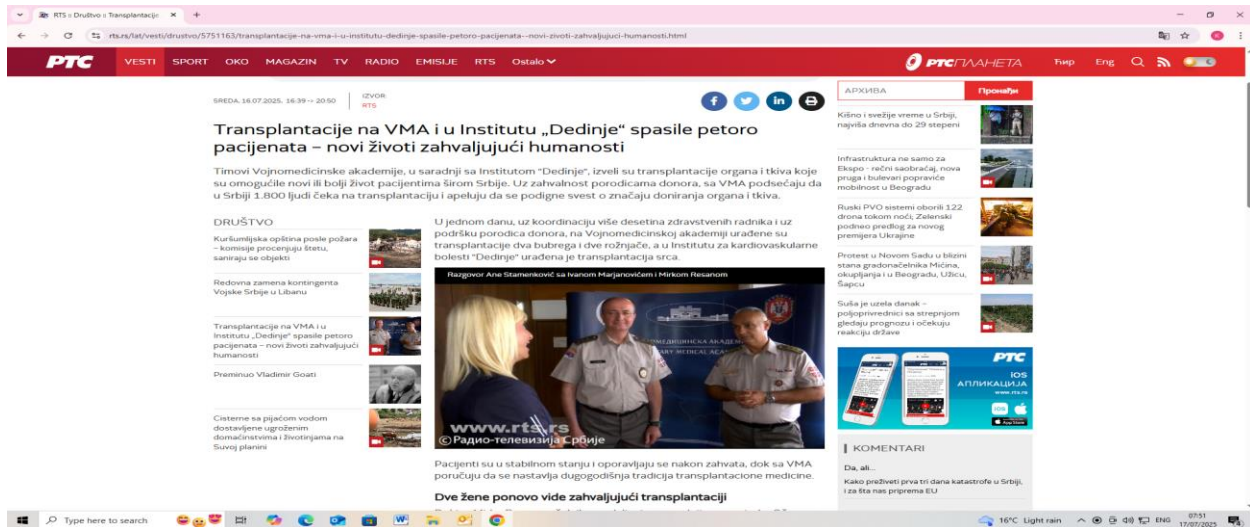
RTS :: Društvo :: Transplantacije ×  +

rts.rs/lat/vesti/drustvo/5751163/transplantacije-na-vma-i-u-institutu-dedinje-spasile-petoro-pacijenata--novi-zivoti-zahvaljujuci-humanosti.html

РТС VESTI SPORT OKO MAGAZIN TV RADIO EMISIJE RTS Ostalo

РТС ПЛАНЕТА Ћир Eng

АРХИВА Пронађи

SREDA, 16.07.2025, 16:39 -> 20:50 IZVOR RTS

Transplantacije na VMA i u Institutu „Dedinje" spasile petoro pacijenata – novi životi zahvaljujući humanosti

Timovi Vojnomedicinske akademije, u saradnji sa Institutom "Dedinje", izveli su transplantacije organa i tkiva koje su omogućile novi ili bolji život pacijentima širom Srbije. Uz zahvalnost porodicama donora, sa VMA podsećaju da u Srbiji 1.800 ljudi čeka na transplantaciju i apeluju da se podigne svest o značaju doniranja organa i tkiva.

DRUŠTVO

Kuršumlijska opština posle požara – komisije procenjuju štetu, saniraju se objekti

Redovna zamena kontingenta Vojske Srbije u Libanu

Transplantacije na VMA i u Institutu „Dedinje" spasile petoro pacijenata – novi životi zahvaljujući humanosti

Preminuo Vladimir Goati

Cisterne sa pijaćom vodom dostavljene ugroženim domaćinstvima i životinjama na Suvoj planini

U jednom danu, uz koordinaciju više desetina zdravstvenih radnika i uz podršku porodica donora, na Vojnomedicinskoj akademiji urađene su transplantacije dva bubrega i dve rožnjače, a u Institutu za kardiovaskularne bolesti "Dedinje" urađena je transplantacija srca.

Razgovor Ane Stamenković sa Ivanom Marjanovićem i Mirkom Resanom

www.rts.rs
© Радио-телевизија Србије

Pacijenti su u stabilnom stanju i oporavljaju se nakon zahvata, dok sa VMA poručuju da se nastavlja dugogodišnja tradicija transplantacione medicine.

Dve žene ponovo vide zahvaljujući transplantaciji

Kišno i svežije vreme u Srbiji, najviša dnevna do 29 stepeni

Infrastruktura ne samo za Ekspo - rečni saobraćaj, nova pruga i bulevari popraviće mobilnost u Beogradu

Ruski PVO sistemi oborili 122 drona tokom noći, Zelenski podneo predlog za novog premijera Ukrajine

Protest u Novom Sadu u blizini stana gradonačelnika Mićina, okupljanja i u Beogradu, Užicu, Šapcu

Suša je uzela danak – poljoprivrednici sa strepnjom gledaju prognozu i očekuju reakciju države

РТС iOS АПЛИКАЦИЈА

KOMENTARI

Da, ali...
Kako preživeti prva tri dana katastrofe u Srbiji, i za šta nas priprema EU

Type here to search 16°C Light rain ENG 07:51 17/07/2025